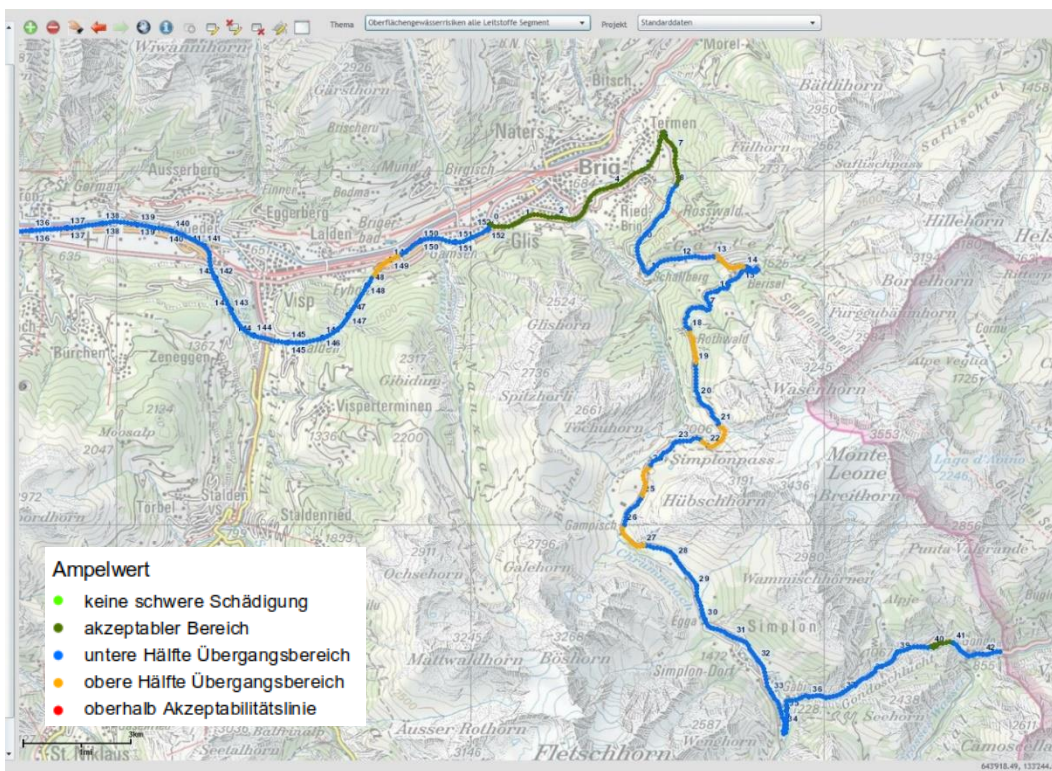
Thema Oberflächengewässerrisiken alle Leitstoffe Segment
Projekt Standarddaten

Wiwannihorn
2926
Gärsthorn
Morel
Bitsch
Bätthihorn
2950
Naters
Termen
Brig
Ausserberg
Eggerberg
Lalden
Mund
Birgisch
Glis
Ried
Rosswald
Visp
Eyholz
Gamsen
Fülhorn
Saflischpass
Saflischtal
Hillehorn
Helsen
Bortelhorn
Furggubäumhorn
Schallberg
Berisal
Rothwald
Glishorn
Bürchen
Zeneggen
Gibidum
2317
Visperterminen
Spitzhorli
2661
Tochuhorn
Moosalp
2047
Törbel
Stalden
Staldenried
2200
Simplonpass
Hübschhorn
Monte Leone
Breithorn
Wasenhorn
3553
3191
Lago d'Avino
Gampisch
Punta Valgrande
2796
2911
Ochsehorn
Galehorn
Wammischhörner
Simplon
Egga
Alpje
Mattwaldhorn
Böshorn
3268
Simplon-Dorf
Gondoschlucht
Seehorn
Ausser Rothorn
2587
3146
Seetalhorn
Fletschhorn
Camosella
St. Niklaus
2972
Cornu
Alpe Veglia
1725

136 137 138 139 140 141 142 143 144 145 146 147 148 149 150 151 152 0 7 12 13 14 18 19 20 21 22 23 25 26 27 28 29 30 31 32 33 34 36 39 40 41 42

Ampelwert
keine schwere Schädigung
akzeptabler Bereich
untere Hälfte Übergangsbereich
obere Hälfte Übergangsbereich
oberhalb Akzeptabilitätslinie

0 3km
643918.49, 133244.